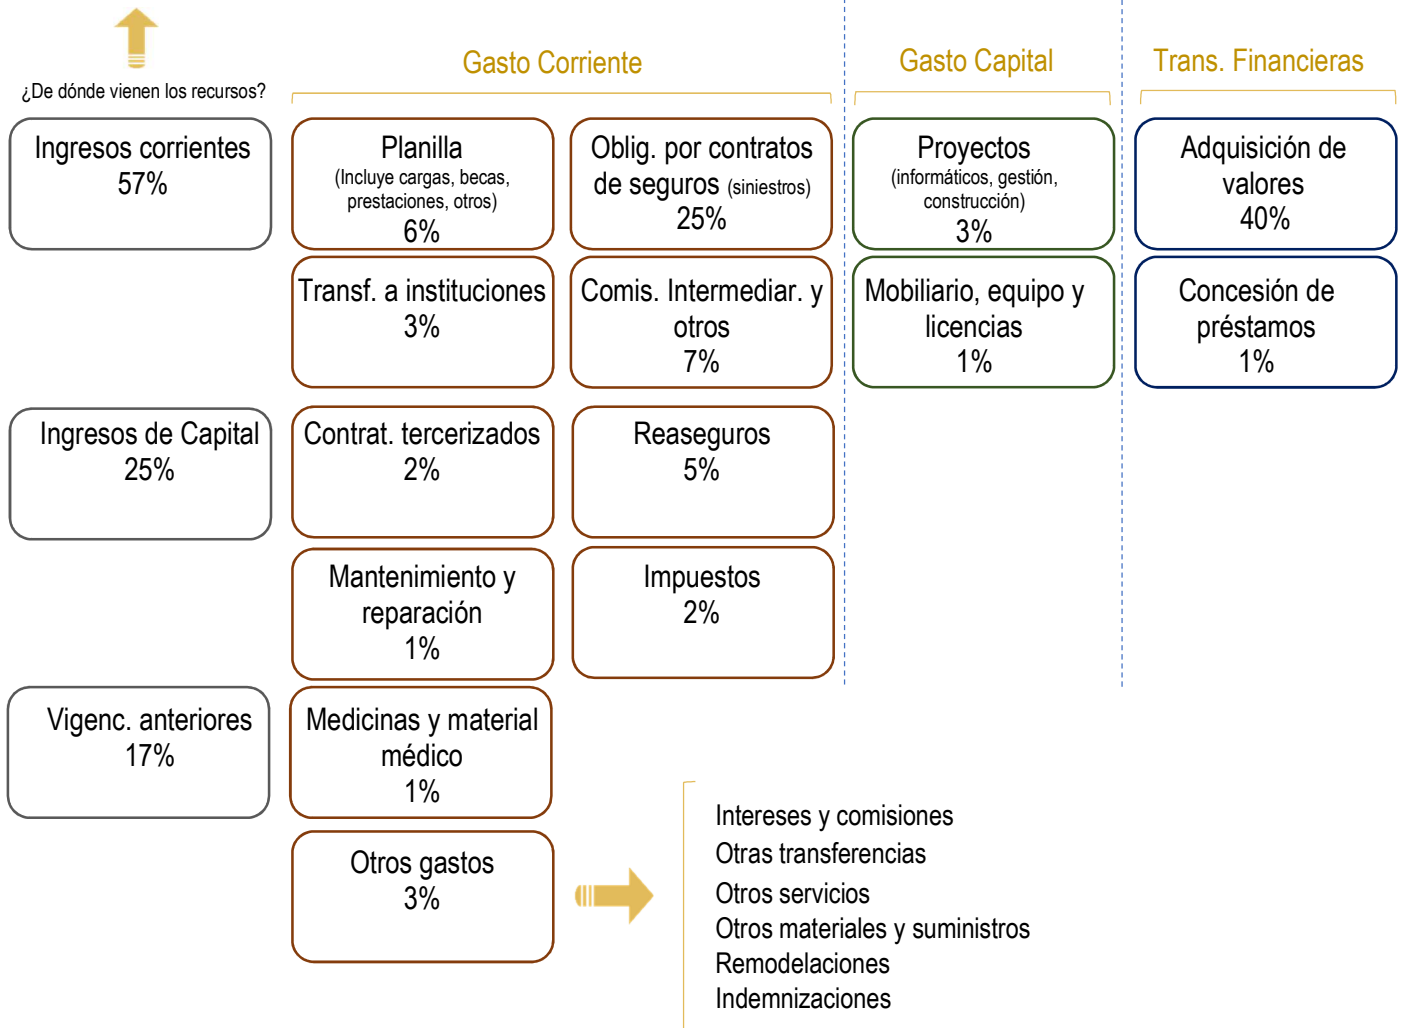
¿De dónde vienen los recursos?

Gasto Corriente

Gasto Capital

Trans. Financieras

Ingresos corrientes
57%

Planilla
(Incluye cargas, becas, prestaciones, otros)
6%

Oblig. por contratos de seguros (siniestros)
25%

Proyectos
(informáticos, gestión, construcción)
3%

Adquisición de valores
40%

Transf. a instituciones
3%

Comis. Intermediar. y otros
7%

Mobiliario, equipo y licencias
1%

Concesión de préstamos
1%

Ingresos de Capital
25%

Contrat. tercerizados
2%

Reaseguros
5%

Mantenimiento y reparación
1%

Impuestos
2%

Vigenc. anteriores
17%

Medicinas y material médico
1%

Otros gastos
3%

Intereses y comisiones
Otras transferencias
Otros servicios
Otros materiales y suministros
Remodelaciones
Indemnizaciones